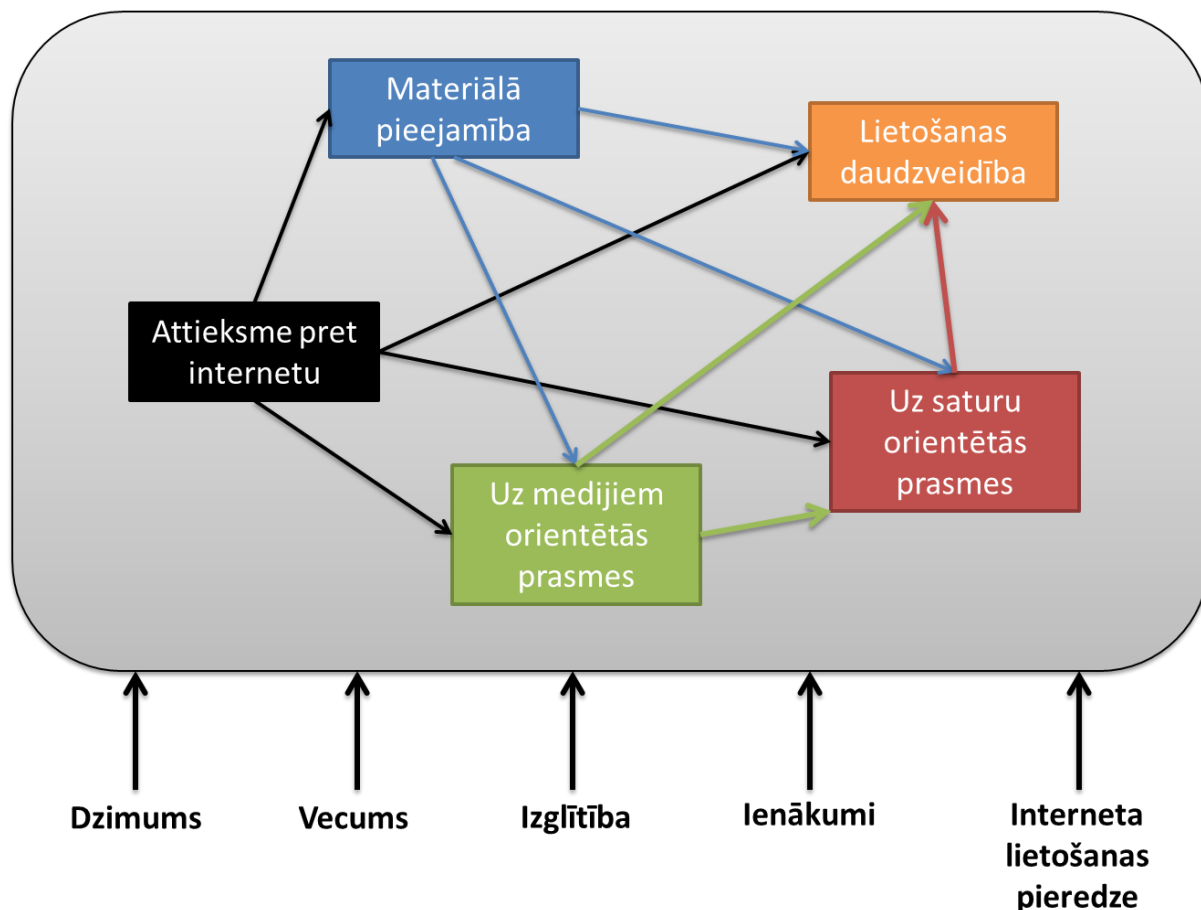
Materiālā pieejamība

Lietošanas daudzveidība

Attieksme pret internetu

Uz saturu orientētās prasmes

Uz medijiem orientētās prasmes

Dzimums

Vecums

Izglītība

Ienākumi

Interneta lietošanas pieredze